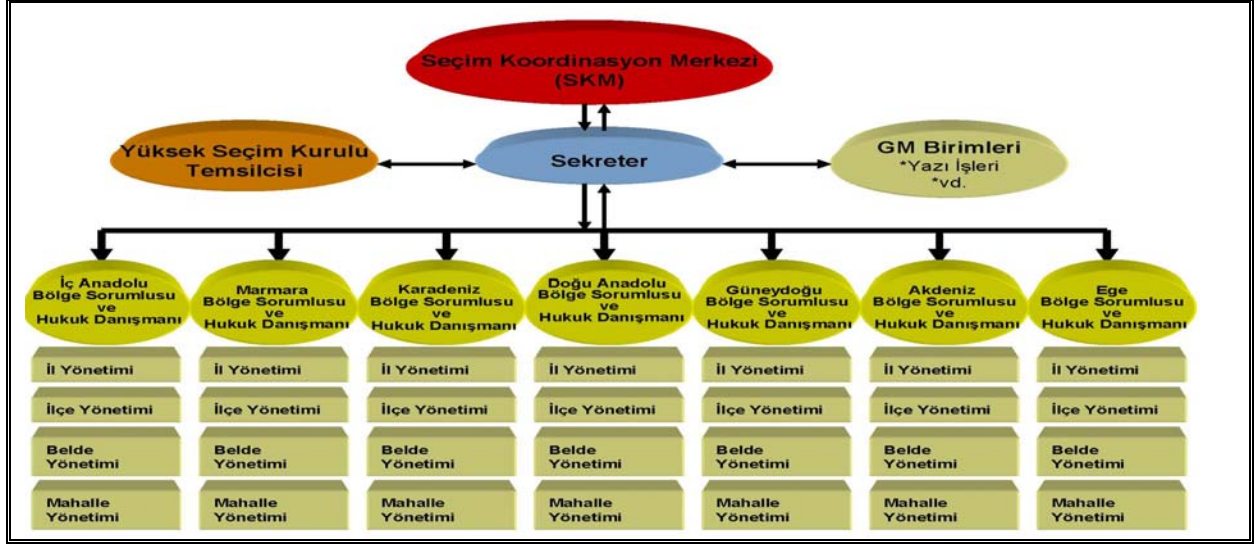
Seçim Koordinasyon Merkezi (SKM)

Yüksek Seçim Kurulu Temsilcisi

Sekreter

GM Birimleri
*Yazı İşleri
*vd.

İç Anadolu Bölge Sorumlusu ve Hukuk Danışmanı

İl Yönetimi

İlçe Yönetimi

Belde Yönetimi

Mahalle Yönetimi

Marmara Bölge Sorumlusu ve Hukuk Danışmanı

İl Yönetimi

İlçe Yönetimi

Belde Yönetimi

Mahalle Yönetimi

Karadeniz Bölge Sorumlusu ve Hukuk Danışmanı

İl Yönetimi

İlçe Yönetimi

Belde Yönetimi

Mahalle Yönetimi

Doğu Anadolu Bölge Sorumlusu ve Hukuk Danışmanı

İl Yönetimi

İlçe Yönetimi

Belde Yönetimi

Mahalle Yönetimi

Güneydoğu Bölge Sorumlusu ve Hukuk Danışmanı

İl Yönetimi

İlçe Yönetimi

Belde Yönetimi

Mahalle Yönetimi

Akdeniz Bölge Sorumlusu ve Hukuk Danışmanı

İl Yönetimi

İlçe Yönetimi

Belde Yönetimi

Mahalle Yönetimi

Ege Bölge Sorumlusu ve Hukuk Danışmanı

İl Yönetimi

İlçe Yönetimi

Belde Yönetimi

Mahalle Yönetimi